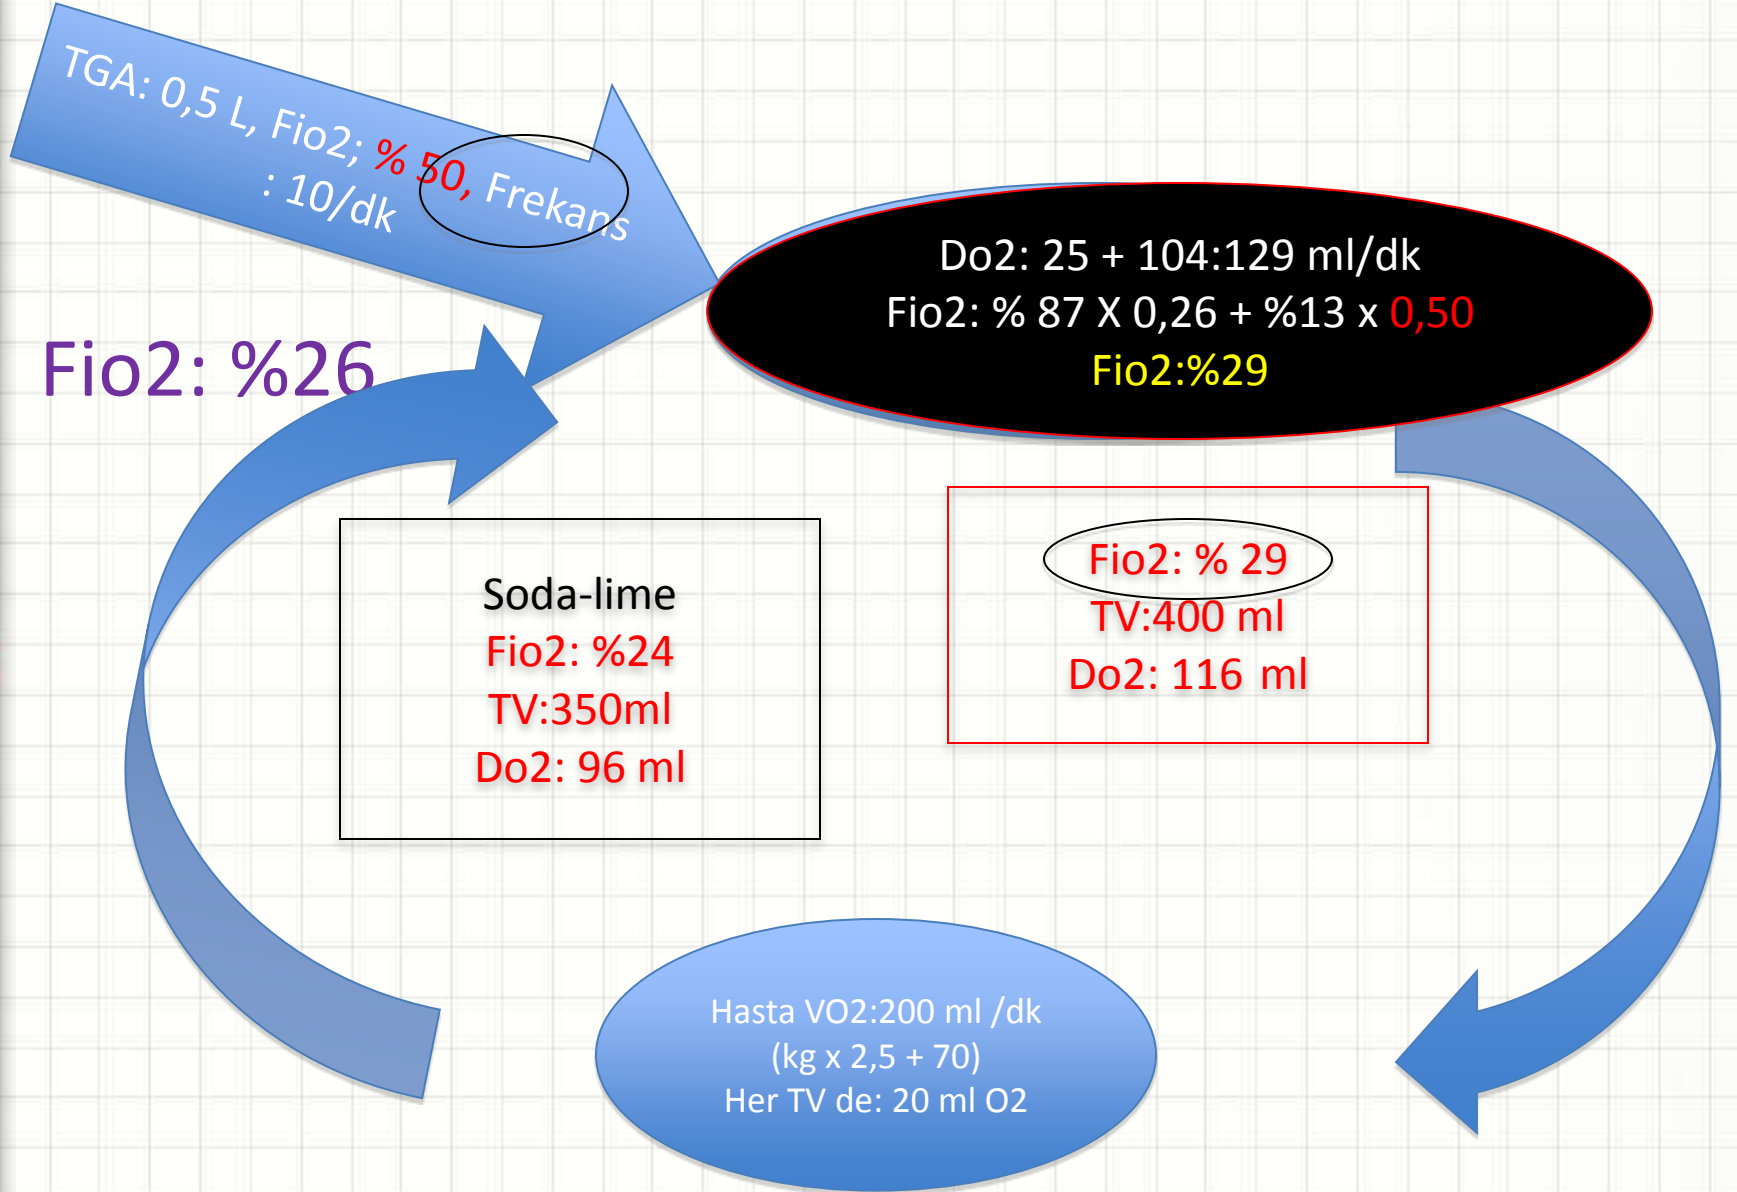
TGA: 0,5 L, Fio2; % 50, Frekans : 10/dk

Fio2: %26

Do2: 25 + 104:129 ml/dk
Fio2: % 87 X 0,26 + %13 x 0,50
Fio2:%29

Soda-lime
Fio2: %24
TV:350ml
Do2: 96 ml

Fio2: % 29
TV:400 ml
Do2: 116 ml

Hasta VO2:200 ml /dk
(kg x 2,5 + 70)
Her TV de: 20 ml O2